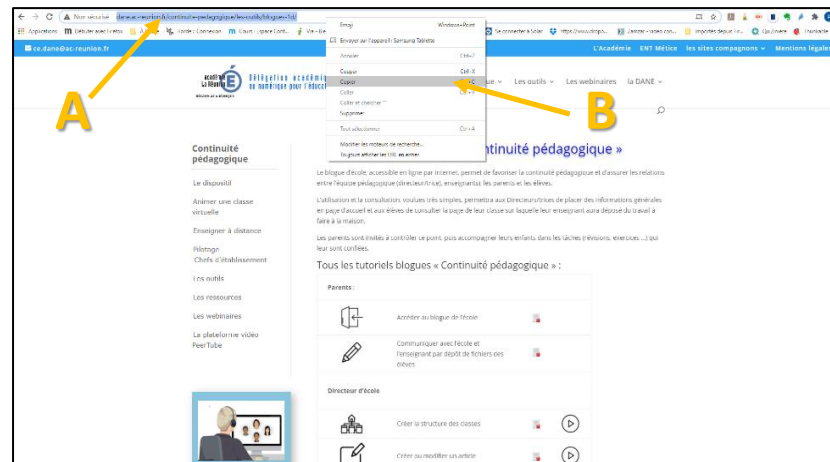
Non sécurisé | dane.ac-reunion.fr/continuite-pedagogique/les-outils/blogues-1d/

Applications  Débuter avec Firefox  Forge | Connexion  Cours | Espace Conti...  Se connecter à Solar  https://www.dropb...  Impôts depuis le...  Ça, j'y vais  Traduire

ce.dane@ac-reunion.fr

L'Académie  ENT Métice  Les sites compagnons  Mentions légales

Délégation académique au numérique pour l'éducation

Les outils  Les webinaires  la DANE

Emoji  Windows+Point
Envoyer sur l'appareil Samsung Tablette
Annuler  Ctrl+Z
Couper  Ctrl+X
Copier  Ctrl+C
Coller  Ctrl+V
Coller et chercher "
Supprimer
Tout sélectionner  Ctrl+A
Modifier les moteurs de recherche...
Toujours afficher les URL en entier

A

B

Continuité pédagogique

Le dispositif
Animer une classe virtuelle
Enseigner à distance
Pilotage Chefs d'établissement
Les outils
Les ressources
Les webinaires
La plateforme vidéo PeerTube

ntinuité pédagogique »

Le blogue d'école, accessible en ligne par internet, permet de favoriser la continuité pédagogique et d'assurer les relations entre l'équipe pédagogique (directeur/trice), enseignant(s) les parents et les élèves.

L'utilisation et la consultation, voulues très simples, permettra aux Directeurs/trices de placer des informations générales en page d'accueil et aux élèves de consulter la page de leur classe sur laquelle leur enseignant aura déposé du travail à faire à la maison.

Les parents sont invités à contrôler ce point, puis accompagner leurs enfants dans les tâches (révisions, exercices ...) qui leur sont confiées.

Tous les tutoriels blogues « Continuité pédagogique » :

Parents :
Accéder au blogue de l'école
Communiquer avec l'école et l'enseignant par dépôt de fichiers des élèves

Directeur d'école
Créer la structure des classes
Créer ou modifier un article